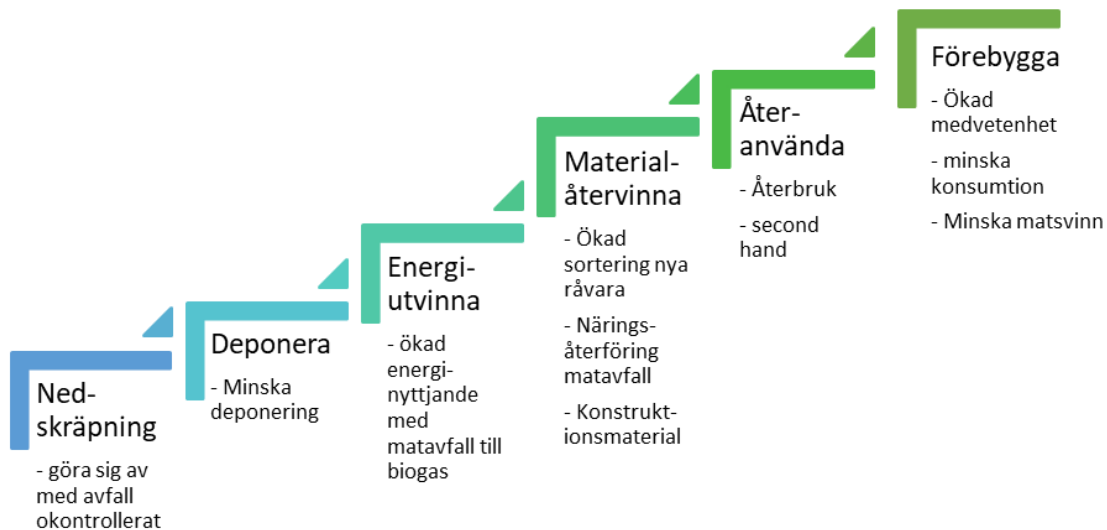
Ned-skräpning

- göra sig av med avfall okontrollerat

Deponera

- Minska deponering

Energi-utvinna

- ökad energi-nyttjande med matavfall till biogas

Material-återvinna

- Ökad sortering nya råvara

- Närings-återföring matavfall

- Konstrukt-ionsmaterial

Åter-använda

- Återbruk

- second hand

Förebygga

- Ökad medvetenhet

- minska konsumtion

- Minska matsvinn